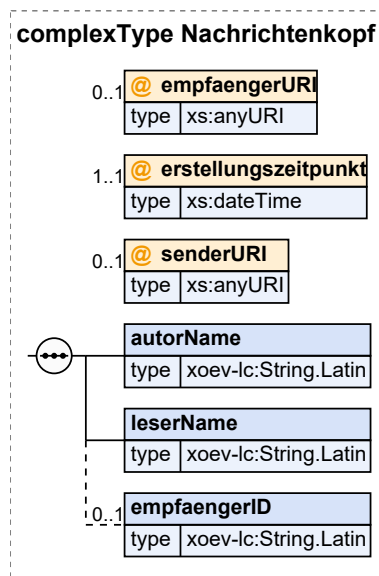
complexType Nachrichtenkopf

0..1 @ empfaengerURI
type xs:anyURI

1..1 @ erstellungszeitpunkt
type xs:dateTime

0..1 @ senderURI
type xs:anyURI

autorName
type xoev-lc:String.Latin

leserName
type xoev-lc:String.Latin

0..1 empfaengerID
type xoev-lc:String.Latin